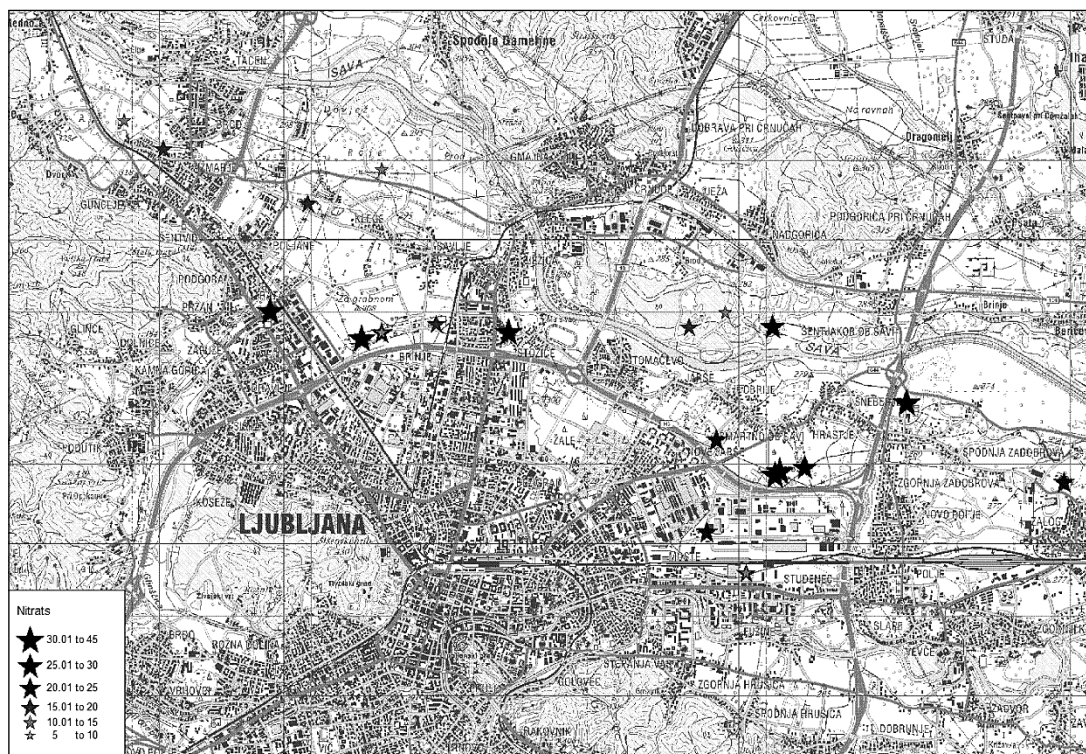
Spodnje Gameljne
SAVA
TACEN
ŠMARTNO
GMAJNA
ČRNUČE
JEŽA
DOBRAVA PRI ČRNUČAH
Dragomelj
GUNCLJE
ŠENTVID
POLJANE
KLEČE
SAVLJE
NADGORICA
PODGORICA PRI ČRNUČAH
PODGORA
PRŽAN
GLINCE
DOLNICE
KAMNA GORICA
BRINJE
STOŽICE
TOMAČEVO
JARŠE
ŠENTJAKOB OB SAVI
SAVA
SNEBERJE
ŠALE
MARTNO OB SAVI
HRASTJE
SPODNJA ZADOBROVA
ZGORNJA ZADOBROVA
NOVO POLJE
KOSEZE
LJUBLJANA
BEŽIGRAD
STUDENEC
POLJE
SLAPE
FUŽINE
ZGORNJA HRUŠICA
SPODNJA HRUŠICA
ŠTEPANJA VAS
GOLOVEC
DOBRUNJE
BRDO
ROŽNA DOLINA
VRHOVCI
RAKOVNIK
ZAVOR
STUDA

Nitrats
30.01 to 45
25.01 to 30
20.01 to 25
15.01 to 20
10.01 to 15
5 to 10